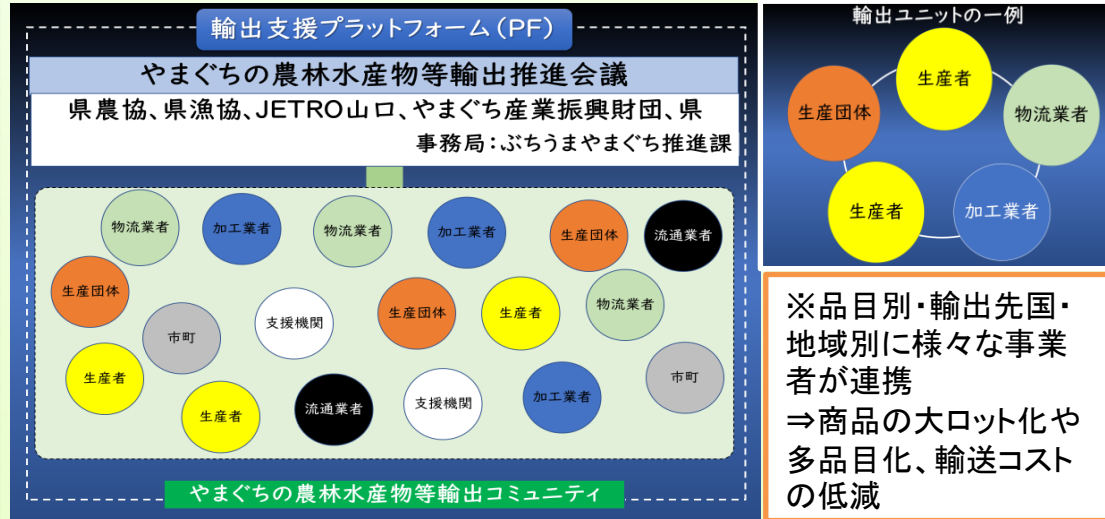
輸出支援プラットフォーム（PF）

やまぐちの農林水産物等輸出推進会議

県農協、県漁協、JETRO山口、やまぐち産業振興財団、県

事務局：ぶちうまやまぐち推進課

物流業者
加工業者
物流業者
加工業者
生産団体
流通業者
生産団体
市町
支援機関
生産団体
生産者
物流業者
生産者
生産者
流通業者
支援機関
加工業者
市町

やまぐちの農林水産物等輸出コミュニティ

輸出ユニットの一例

生産者
生産団体
物流業者
生産者
加工業者

※品目別・輸出先国・地域別に様々な事業者が連携
⇒商品の大ロット化や多品目化、輸送コストの低減